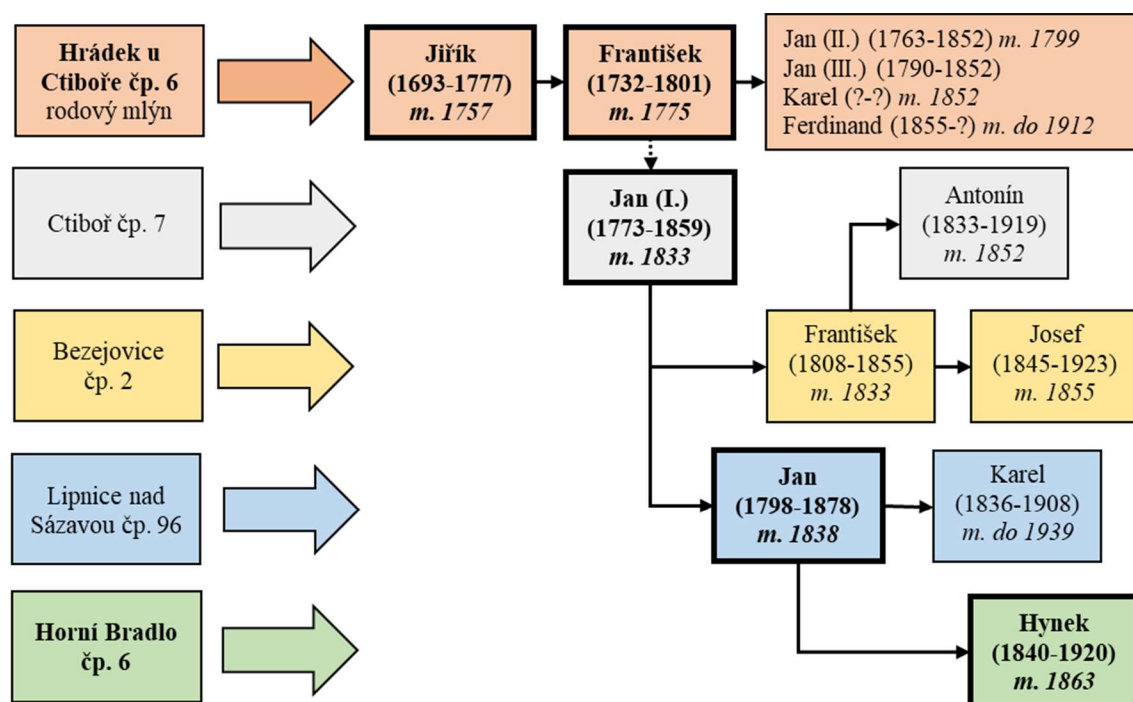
Hrádek u Ctiboře čp. 6 rodový mlýn

Jiřík (1693-1777) m. 1757

František (1732-1801) m. 1775

Jan (II.) (1763-1852) m. 1799
Jan (III.) (1790-1852)
Karel (?-?) m. 1852
Ferdinand (1855-?) m. do 1912

Ctiboř čp. 7

Jan (I.) (1773-1859) m. 1833

Antonín (1833-1919) m. 1852

Bezejovice čp. 2

František (1808-1855) m. 1833

Josef (1845-1923) m. 1855

Lipnice nad Sázavou čp. 96

Jan (1798-1878) m. 1838

Karel (1836-1908) m. do 1939

Horní Bradlo čp. 6

Hynek (1840-1920) m. 1863